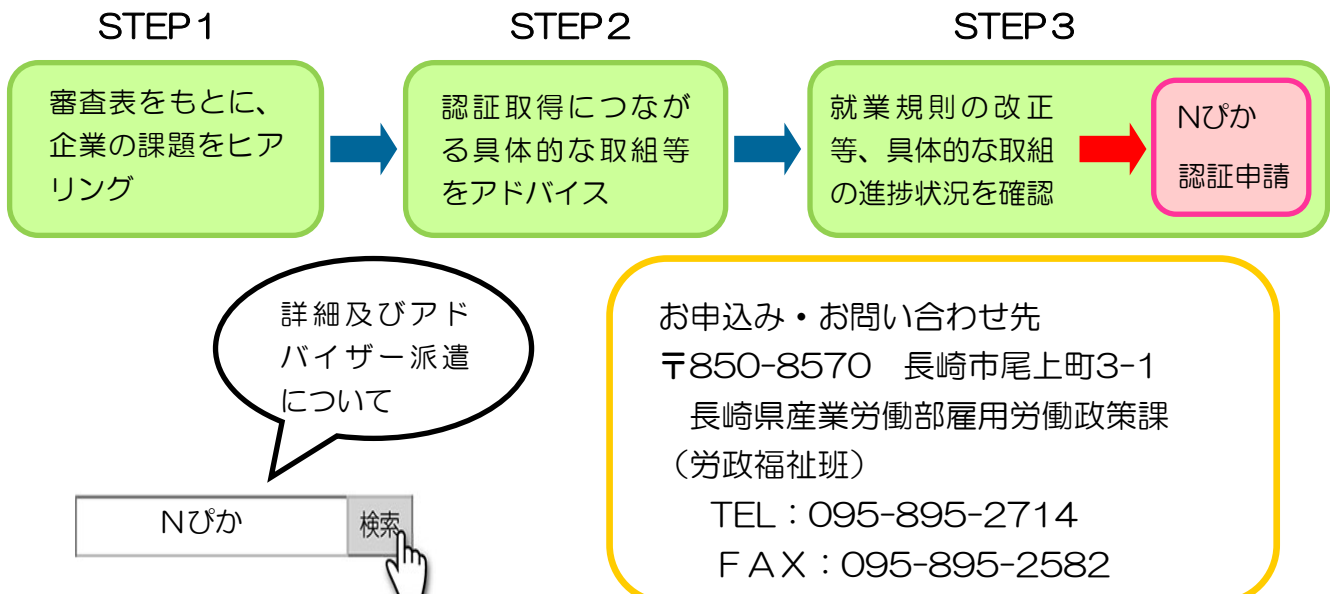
STEP１

審査表をもとに、企業の課題をヒアリング

STEP２

認証取得につながる具体的な取組等をアドバイス

STEP３

就業規則の改正等、具体的な取組の進捗状況を確認

Nぴか
認証申請

詳細及びアドバイザー派遣について

Nぴか

検索

お申込み・お問い合わせ先
〒850-8570　長崎市尾上町3-1
長崎県産業労働部雇用労働政策課
（労政福祉班）
TEL：095-895-2714
ＦＡＸ：095-895-2582